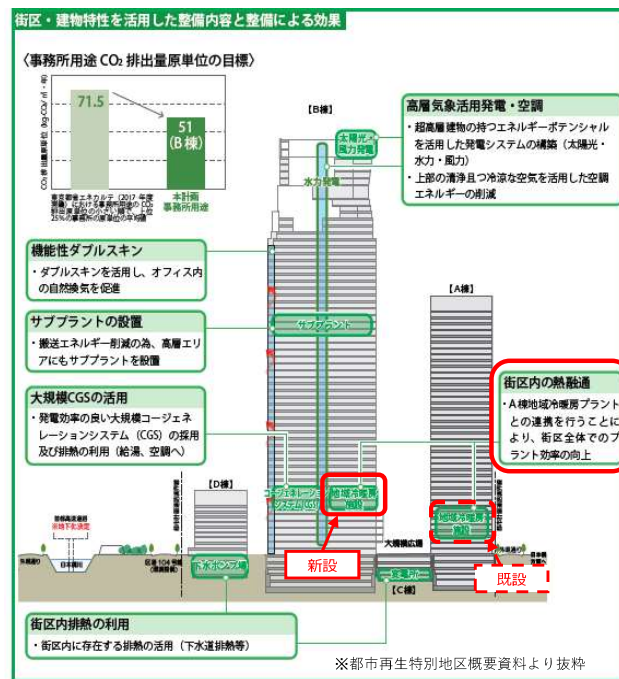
街区・建物特性を活用した整備内容と整備による効果

〈事務所用途 $CO_2$ 排出量原単位の目標〉

71.5

51
(B棟)

本計画
事務所用途

【B棟】

高層気象活用発電・空調

・超高層建物の持つエネルギーポテンシャルを活用した発電システムの構築（太陽光・水力・風力）
・上部の清浄且つ冷涼な空気を活用した空調エネルギーの削減

太陽光・風力発電

水力発電

機能性ダブルスキン

・ダブルスキンを活用し、オフィス内の自然換気を促進

サブプラントの設置

・搬送エネルギー削減の為、高層エリアにもサブプラントを設置

サブプラント

【A棟】

大規模CGSの活用

・発電効率の良い大規模コージェネレーションシステム（CGS）の採用及び排熱の利用（給湯、空調へ）

街区内の熱融通

・A棟地域冷暖房プラントとの連携を行うことにより、街区全体でのプラント効率の向上

【D棟】

コージェネレーションシステム(CGS)

地域冷暖房施設

地域冷暖房施設

新設

既設

大規模広場

下水ポンプ場

【C棟】

街区内排熱の利用

・街区内に存在する排熱の活用（下水道排熱等）

※都市再生特別地区概要資料より抜粋